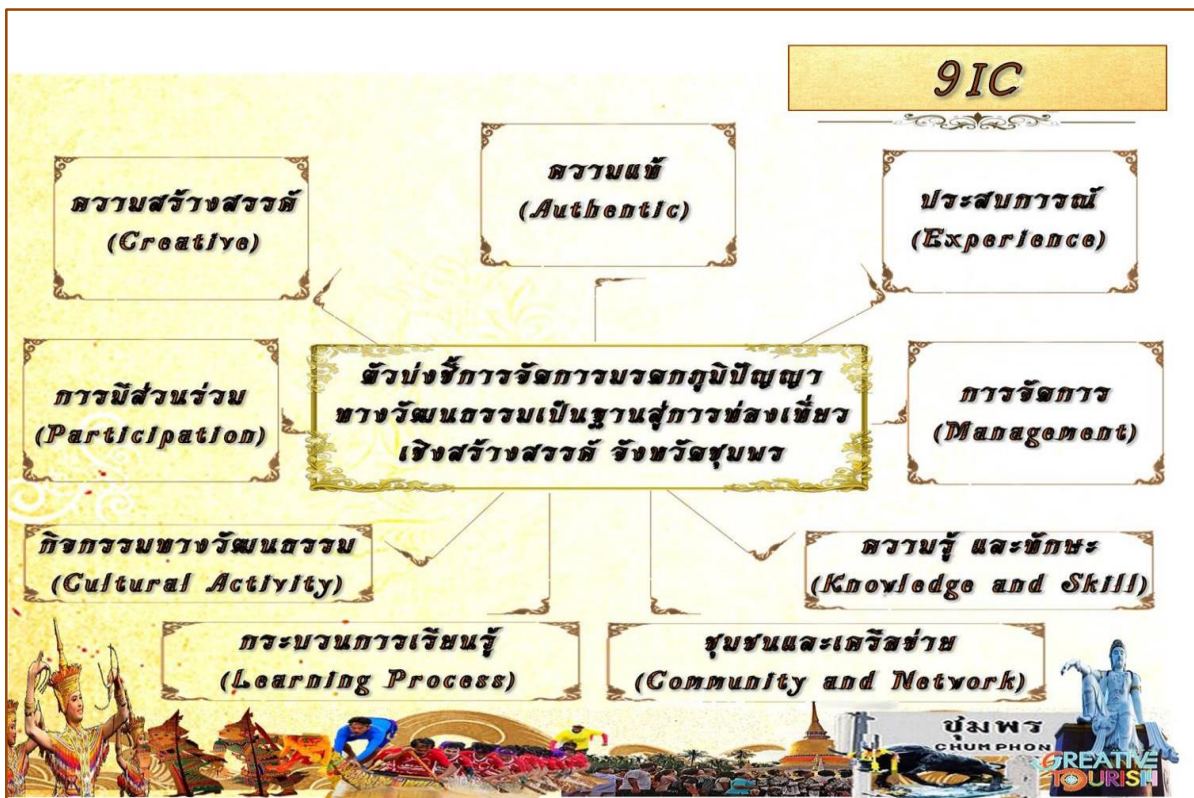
9IC

ความแท้
(Authentic)

ความสร้างสรรค์
(Creative)

ประสบการณ์
(Experience)

การมีส่วนร่วม
(Participation)

ตัวบ่งชี้การจัดการมรดกภูมิปัญญาทางวัฒนธรรมเป็นฐานสู่การท่องเที่ยวเชิงสร้างสรรค์ จังหวัดชุมพร

การจัดการ
(Management)

กิจกรรมทางวัฒนธรรม
(Cultural Activity)

ความรู้ และทักษะ
(Knowledge and Skill)

กระบวนการเรียนรู้
(Learning Process)

ชุมชนและเครือข่าย
(Community and Network)

ชุมพร
CHUMPHON

CREATIVE TOURISM